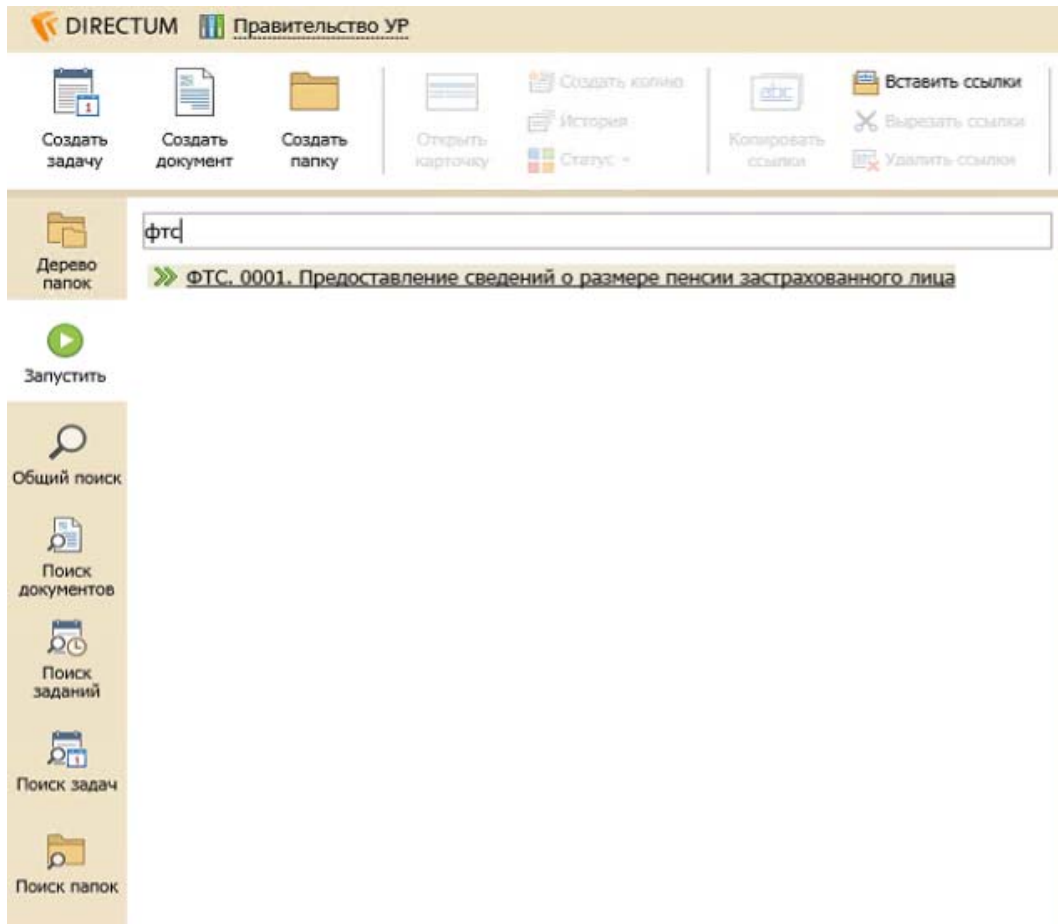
DIRECTUM Правительство УР

Создать задачу
Создать документ
Создать папку
Открыть карточку
Создать копию
История
Статус
Копировать ссылки
Вставить ссылки
Вырезать ссылки
Удалить ссылки

Дерево папок
Запустить
Общий поиск
Поиск документов
Поиск заданий
Поиск задач
Поиск папок

фтс

ФТС. 0001. Предоставление сведений о размере пенсии застрахованного лица